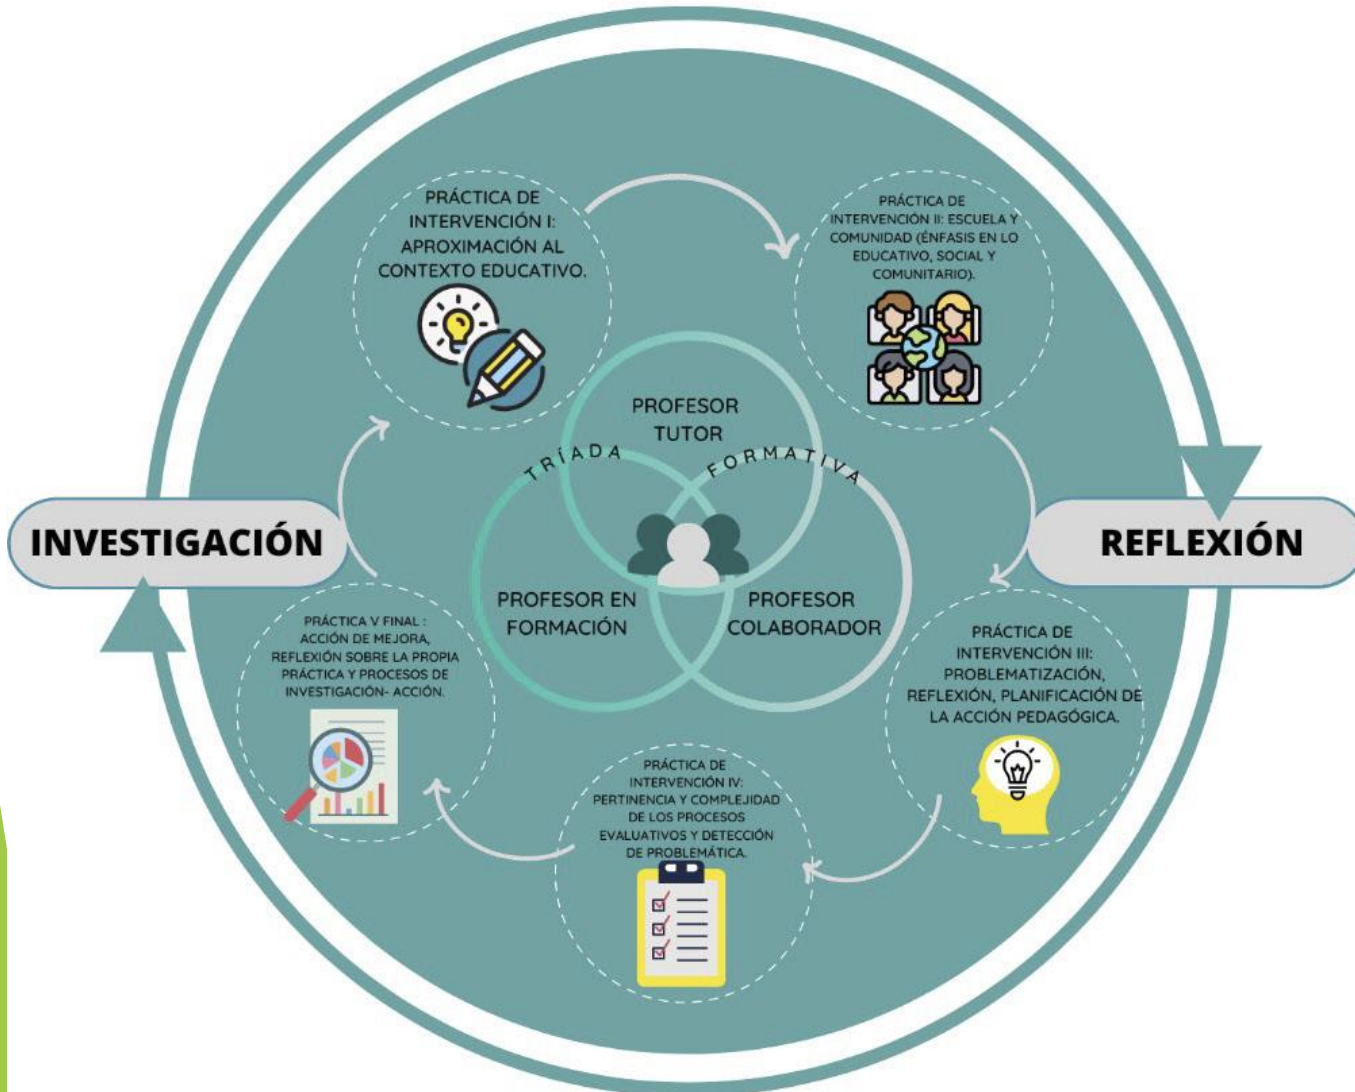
PRÁCTICA DE INTERVENCIÓN I: APROXIMACIÓN AL CONTEXTO EDUCATIVO.

PRÁCTICA DE INTERVENCIÓN II: ESCUELA Y COMUNIDAD (ÉNFASIS EN LO EDUCATIVO, SOCIAL Y COMUNITARIO).

PROFESOR TUTOR

TRÍADA FORMATIVA

INVESTIGACIÓN

REFLEXIÓN

PROFESOR EN FORMACIÓN

PROFESOR COLABORADOR

PRÁCTICA V FINAL : ACCIÓN DE MEJORA, REFLEXIÓN SOBRE LA PROPIA PRÁCTICA Y PROCESOS DE INVESTIGACIÓN- ACCIÓN.

PRÁCTICA DE INTERVENCIÓN III: PROBLEMATIZACIÓN, REFLEXIÓN, PLANIFICACIÓN DE LA ACCIÓN PEDAGÓGICA.

PRÁCTICA DE INTERVENCIÓN IV: PERTINENCIA Y COMPLEJIDAD DE LOS PROCESOS EVALUATIVOS Y DETECCIÓN DE PROBLEMÁTICA.